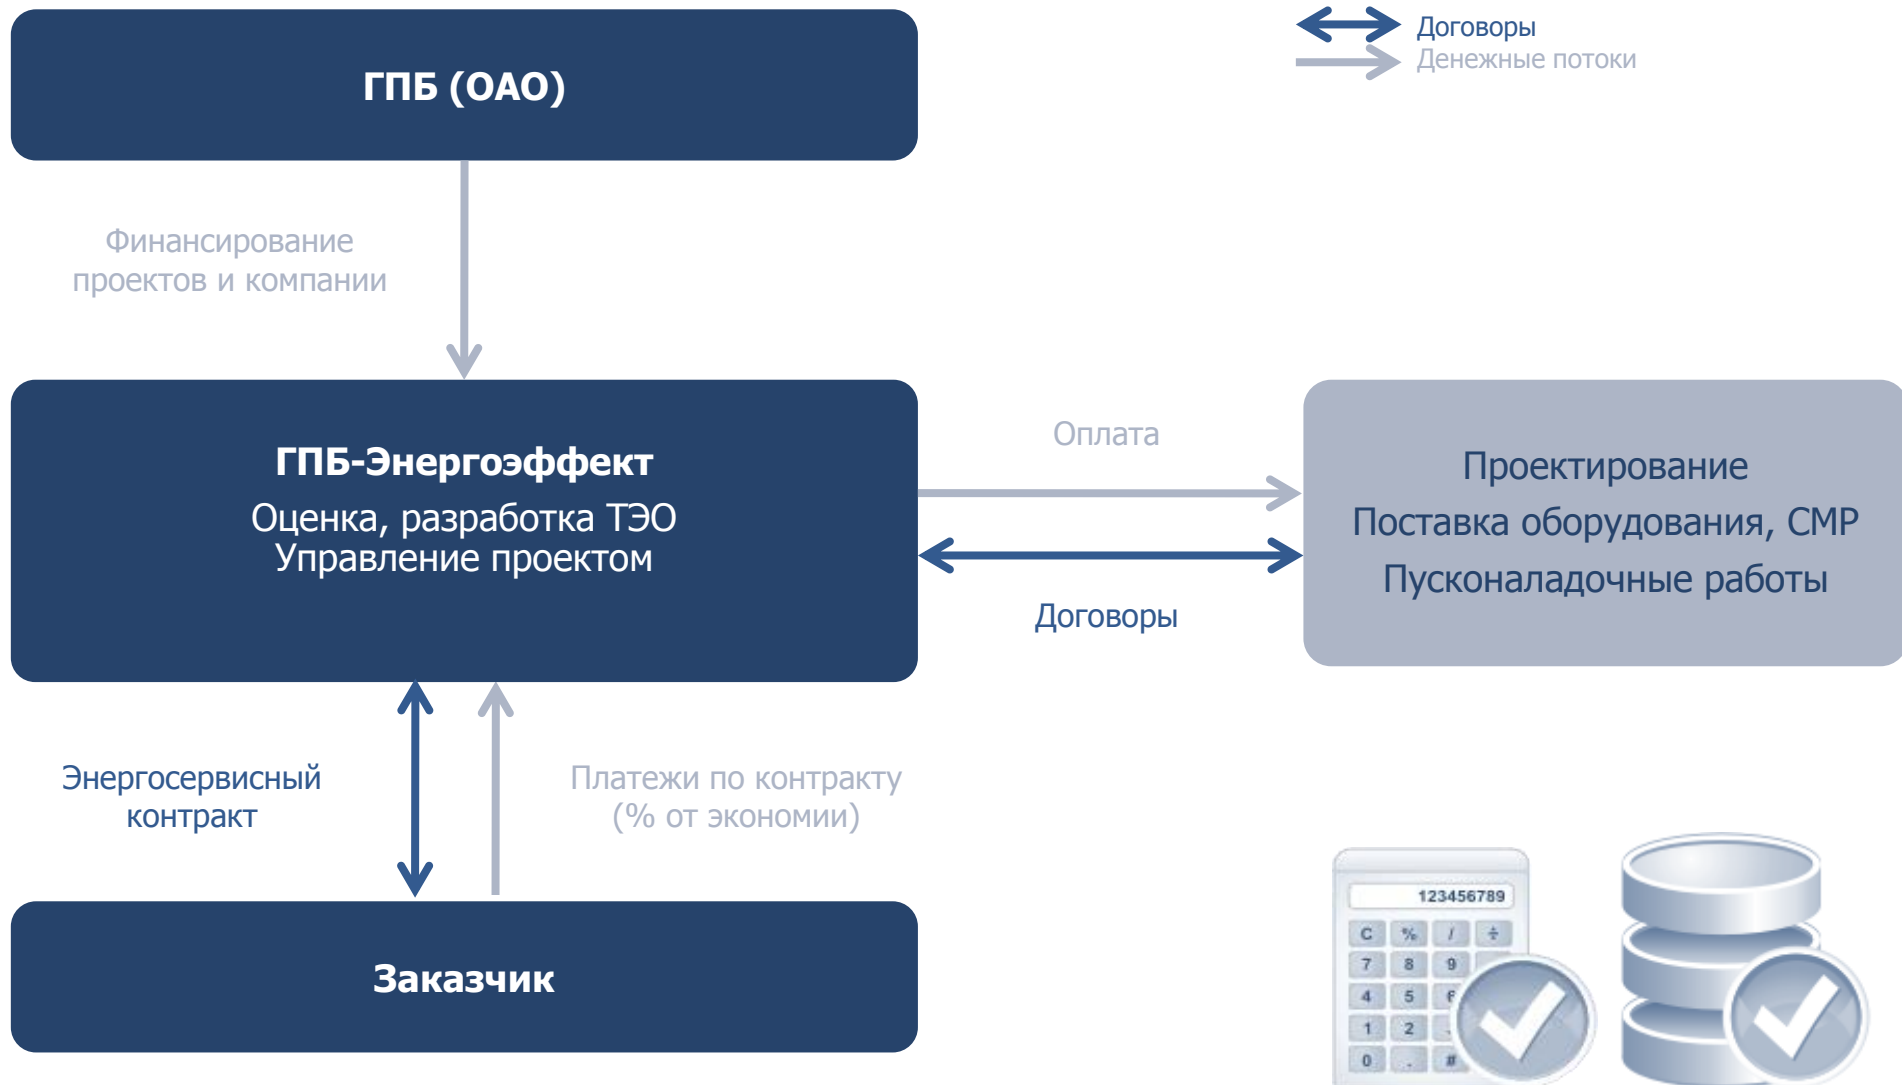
Договоры
Денежные потоки

ГПБ (ОАО)

Финансирование проектов и компании

ГПБ-Энергоэффект
Оценка, разработка ТЭО
Управление проектом

Оплата

Договоры

Проектирование
Поставка оборудования, СМР
Пусконаладочные работы

Энергосервисный контракт

Платежи по контракту (% от экономии)

Заказчик

123456789
C % / ÷
7 8 9
4 5 6
1 2
0 . #